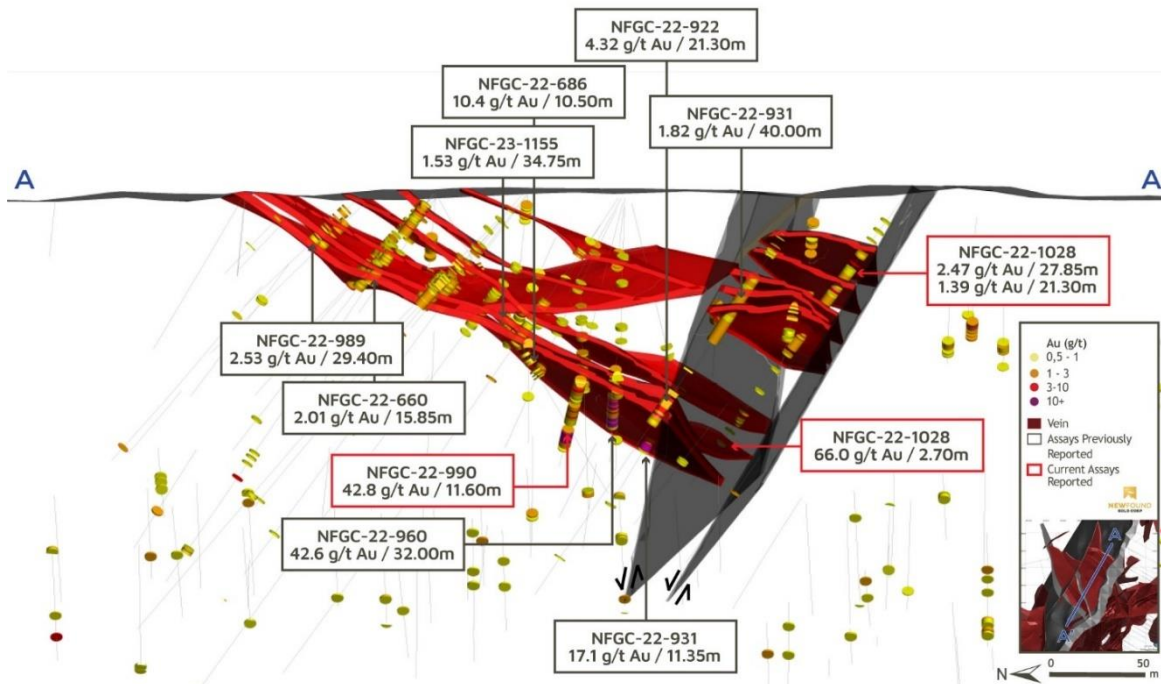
NFGC-22-922
4.32 g/t Au / 21.30m

NFGC-22-686
10.4 g/t Au / 10.50m

NFGC-22-931
1.82 g/t Au / 40.00m

NFGC-23-1155
1.53 g/t Au / 34.75m

A

A'

NFGC-22-1028
2.47 g/t Au / 27.85m
1.39 g/t Au / 21.30m

NFGC-22-989
2.53 g/t Au / 29.40m

NFGC-22-660
2.01 g/t Au / 15.85m

Au (g/t)
0,5 - 1
1 - 3
3-10
10+
Vein
Assays Previously Reported
Current Assays Reported

NFGC-22-1028
66.0 g/t Au / 2.70m

NFGC-22-990
42.8 g/t Au / 11.60m

NEWFOUND GOLD CORP

NFGC-22-960
42.6 g/t Au / 32.00m

A'

A

NFGC-22-931
17.1 g/t Au / 11.35m

N

0
50
m